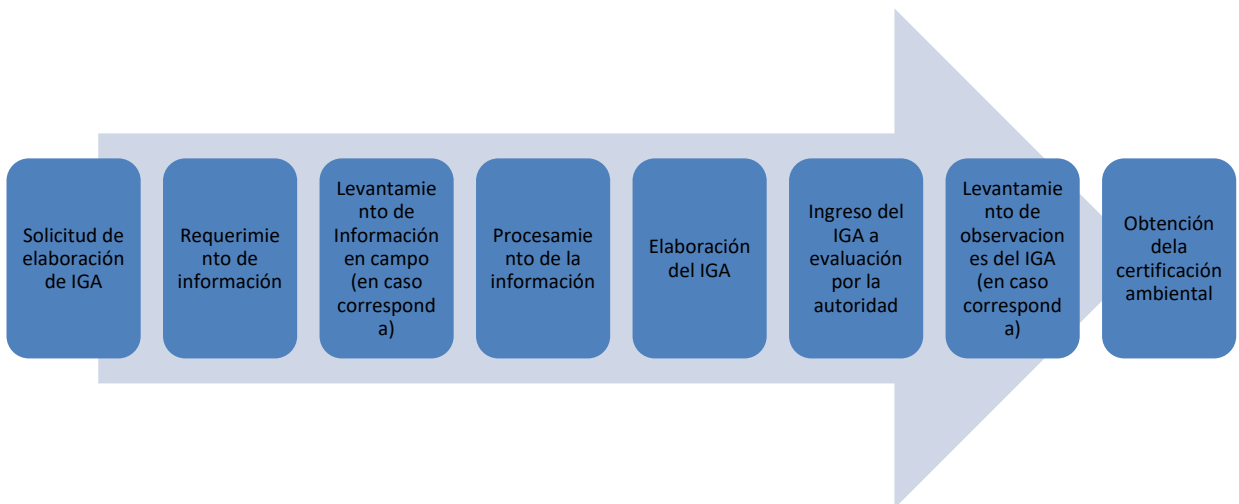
Solicitud de elaboración de IGA

Requerimiento de información

Levantamiento de Información en campo (en caso corresponda)

Procesamiento de la información

Elaboración del IGA

Ingreso del IGA a evaluación por la autoridad

Levantamiento de observaciones del IGA (en caso corresponda)

Obtención dela certificación ambiental